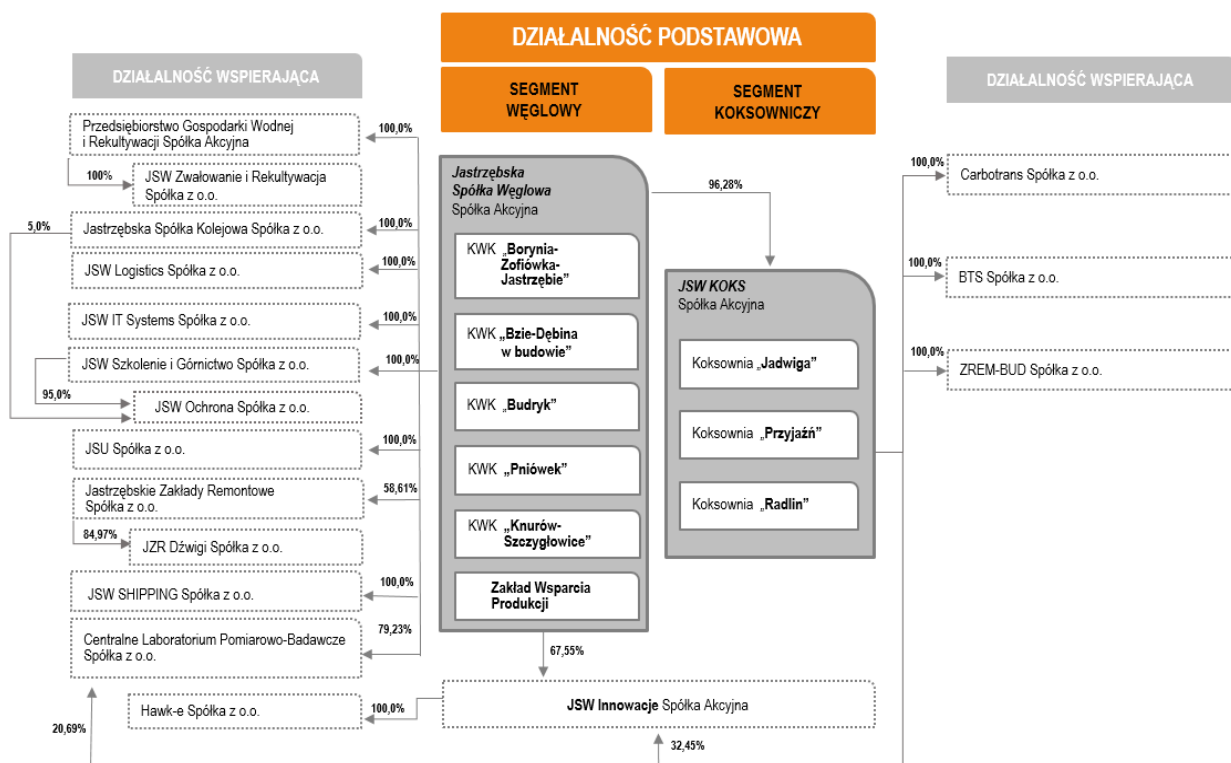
DZIAŁALNOŚĆ PODSTAWOWA

SEGMENT WĘGLOWY

SEGMENT KOKSOWNICZY

DZIAŁALNOŚĆ WSPIERAJĄCA

DZIAŁALNOŚĆ WSPIERAJĄCA

Przedsiębiorstwo Gospodarki Wodnej i Rekultywacji Spółka Akcyjna

100,0%

100%

JSW Zwałowanie i Rekultywacja Spółka z o.o.

5,0%

Jastrzębska Spółka Kolejowa Spółka z o.o.

100,0%

JSW Logistics Spółka z o.o.

100,0%

JSW IT Systems Spółka z o.o.

100,0%

JSW Szkolenie i Górnictwo Spółka z o.o.

100,0%

95,0%

JSW Ochrona Spółka z o.o.

JSU Spółka z o.o.

100,0%

Jastrzębskie Zakłady Remontowe Spółka z o.o.

58,61%

84,97%

JZR Dźwigi Spółka z o.o.

JSW SHIPPING Spółka z o.o.

100,0%

Centralne Laboratorium Pomiarowo-Badawcze Spółka z o.o.

79,23%

20,69%

Hawk-e Spółka z o.o.

100,0%

Jastrzębska Spółka Węglowa Spółka Akcyjna

KWK „Borynia-Zofiówka-Jastrzębie"

KWK „Bzie-Dębina w budowie"

KWK „Budryk"

KWK „Pniówek"

KWK „Knurów-Szczygłowice"

Zakład Wsparcia Produkcji

96,28%

JSW KOKS Spółka Akcyjna

Koksownia „Jadwiga"

Koksownia „Przyjaźń"

Koksownia „Radlin"

67,55%

JSW Innowacje Spółka Akcyjna

32,45%

100,0%

Carbotrans Spółka z o.o.

100,0%

BTS Spółka z o.o.

100,0%

ZREM-BUD Spółka z o.o.